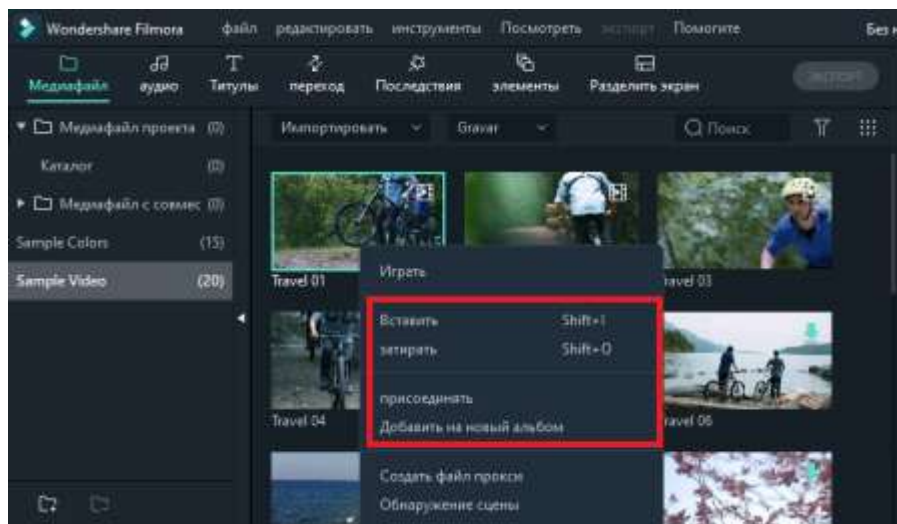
Wondershare Filmora файл редактировать инструменты Посмотреть экспорт Помогите Без

Медиафайл аудио Титулы переход Последствия элементы Разделить экран ЭКСПОРТ

Медиафайл проекта (0)
Каталог (0)
Медиафайл с совмес (0)
Sample Colors (15)
Sample Video (20)

Импортировать Gravar Поиск

Travel 01
ravel 03
Travel 04
ravel 06

Играть
Вставить Shift+I
затирать Shift+O
присоединять
Добавить на новый альбом
Создать файл прокси
Обнаружение сцены